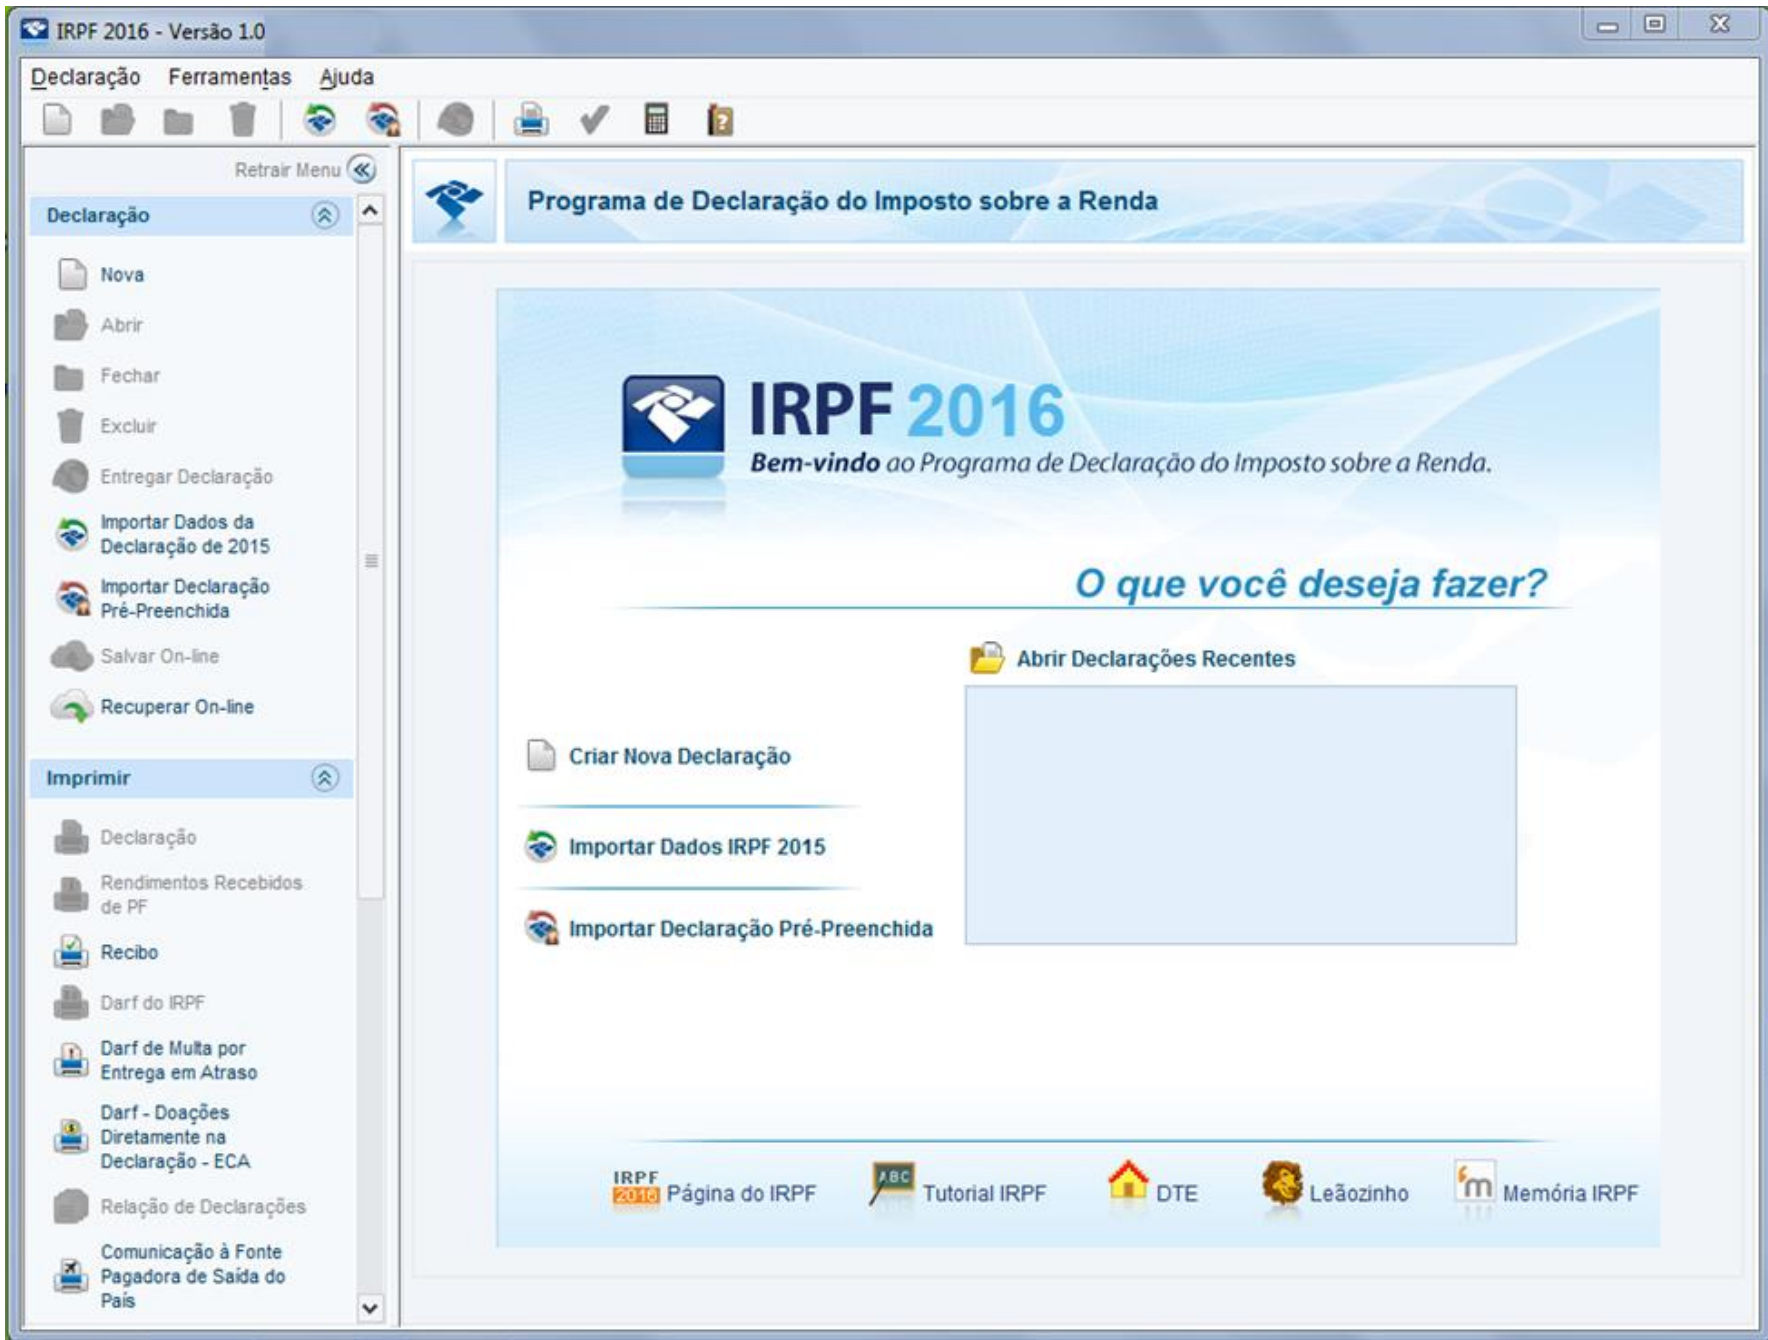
IRPF 2016 - Versão 1.0

Declaração Ferramentas Ajuda

Retrair Menu

Declaração

Nova
Abrir
Fechar
Excluir
Entregar Declaração
Importar Dados da Declaração de 2015
Importar Declaração Pré-Preenchida
Salvar On-line
Recuperar On-line

Imprimir

Declaração
Rendimentos Recebidos de PF
Recibo
Darf do IRPF
Darf de Multa por Entrega em Atraso
Darf - Doações Diretamente na Declaração - ECA
Relação de Declarações
Comunicação à Fonte Pagadora de Saída do País

Programa de Declaração do Imposto sobre a Renda

IRPF 2016
Bem-vindo ao Programa de Declaração do Imposto sobre a Renda.

O que você deseja fazer?

Abrir Declarações Recentes

Criar Nova Declaração

Importar Dados IRPF 2015

Importar Declaração Pré-Preenchida

IRPF 2016 Página do IRPF
ABC Tutorial IRPF
DTE
Leãozinho
Memória IRPF